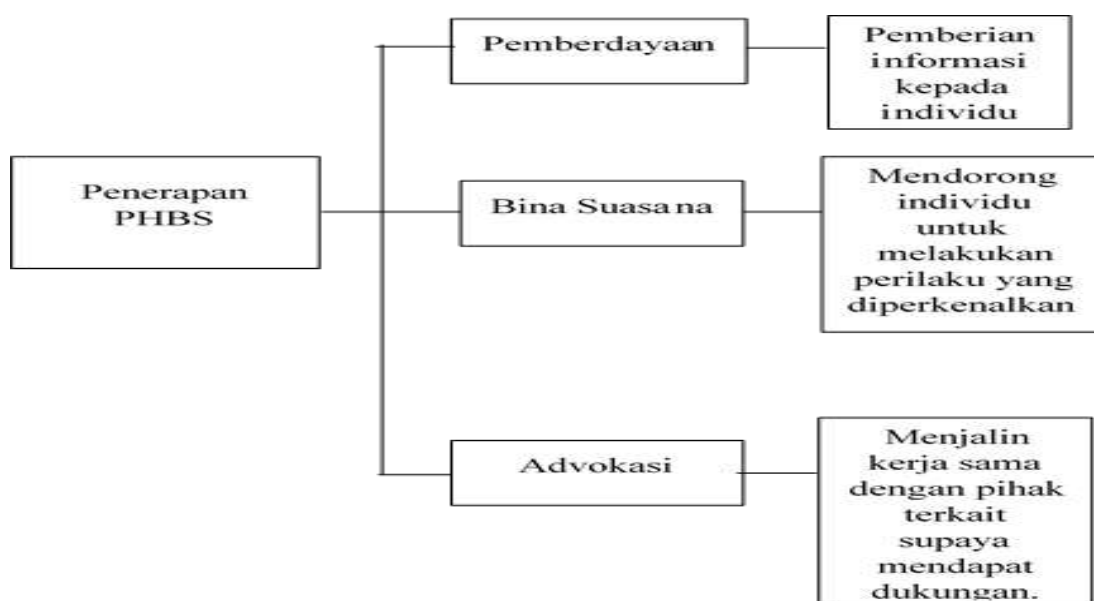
Penerapan PHBS

Pemberdayaan

Pemberian informasi kepada individu

Bina Suasana

Mendorong individu untuk melakukan perilaku yang diperkenalkan

Advokasi

Menjalin kerja sama dengan pihak terkait supaya mendapat dukungan.